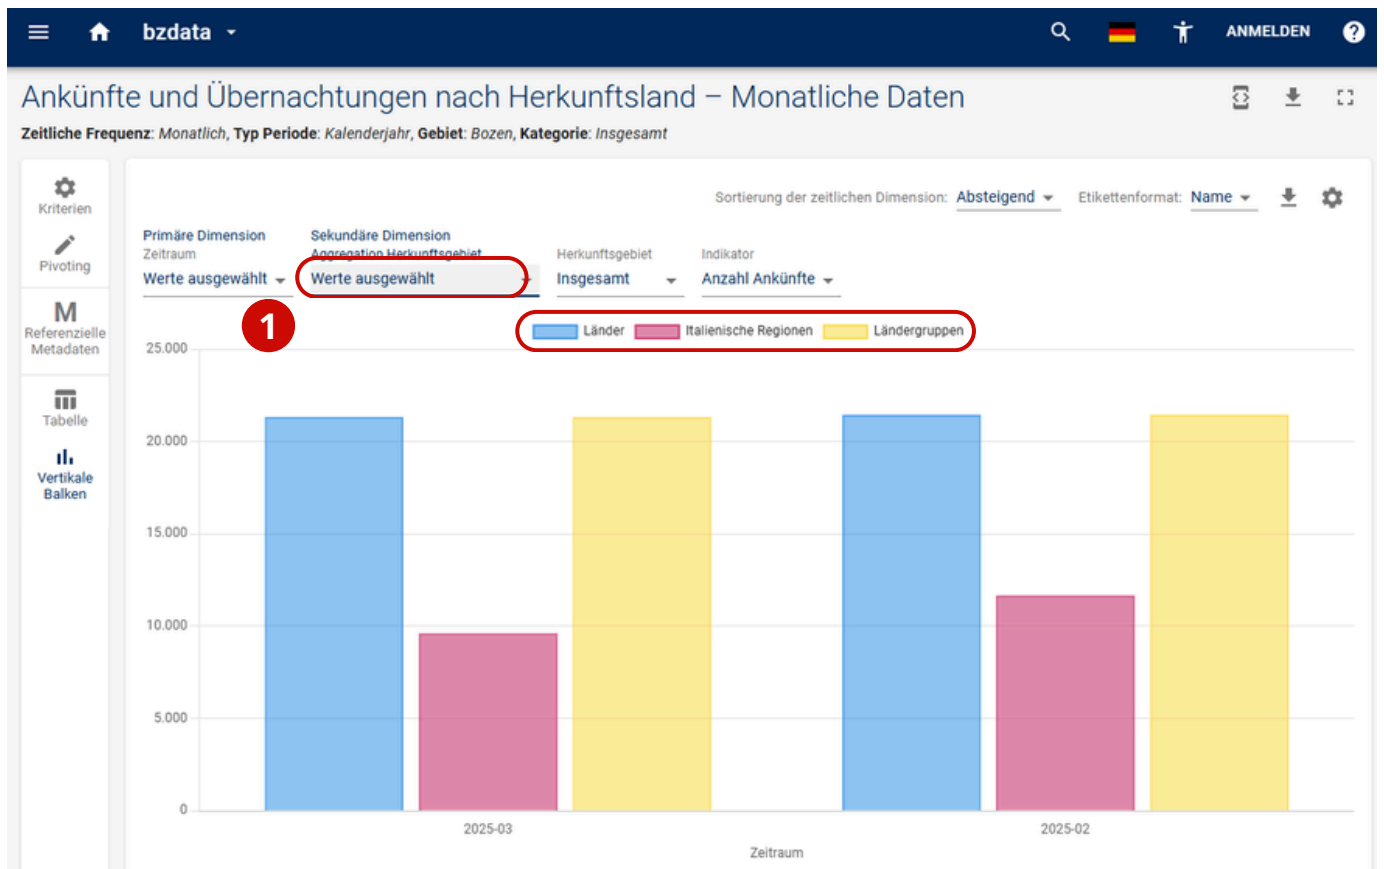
bzdata

ANMELDEN

Ankünfte und Übernachtungen nach Herkunftsland – Monatliche Daten

**Zeitliche Frequenz**: *Monatlich*, **Typ Periode**: *Kalenderjahr*, **Gebiet**: *Bozen*, **Kategorie**: *Insgesamt*

Kriterien

Pivoting

M
Referenzielle Metadaten

Tabelle

Vertikale Balken

Sortierung der zeitlichen Dimension: Absteigend

Etikettenformat: Name

Primäre Dimension
Zeitraum
Werte ausgewählt

Sekundäre Dimension
Aggregation Herkunftsgebiet
Werte ausgewählt

Herkunftsgebiet
Insgesamt

Indikator
Anzahl Ankünfte

1

Länder

Italienische Regionen

Ländergruppen

25.000
20.000
15.000
10.000
5.000
0

2025-03

2025-02

Zeitraum